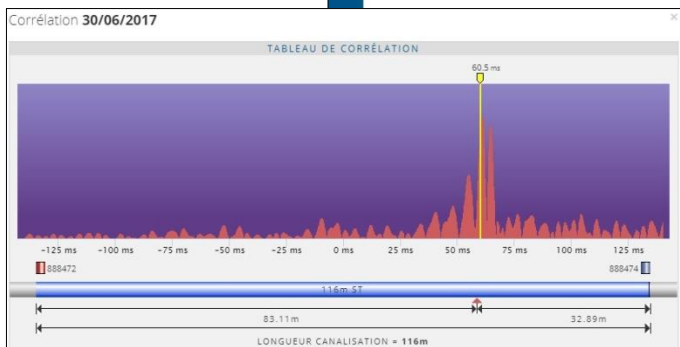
Corrélation **30/06/2017**

×

TABLEAU DE CORRÉLATION

60.5 ms

-125 ms −100 ms −75 ms −50 ms −25 ms 0 ms 25 ms 50 ms 75 ms 100 ms 125 ms

888472

888474

116m ST

83.11m

32.89m

LONGUEUR CANALISATION = **116m**